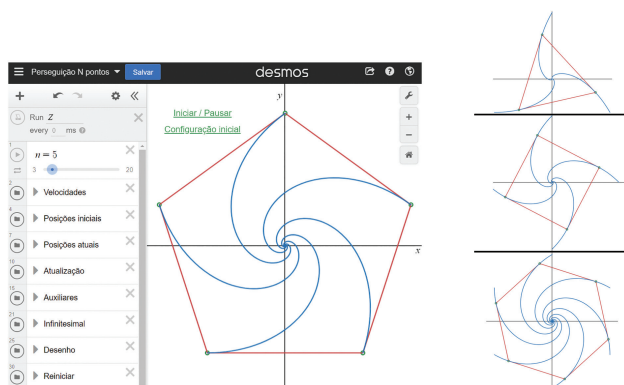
Perseguição N pontos
Salvar
desmos

Run $Z$
every 0 ms

1
$n = 5$
3
20

2
Velocidades
5
Posições iniciais
7
Posições atuais
10
Atualização
15
Auxiliares
21
Infinitesimal
25
Desenho
36
Reiniciar

Iniciar / Pausar
Configuração inicial

$y$
$x$